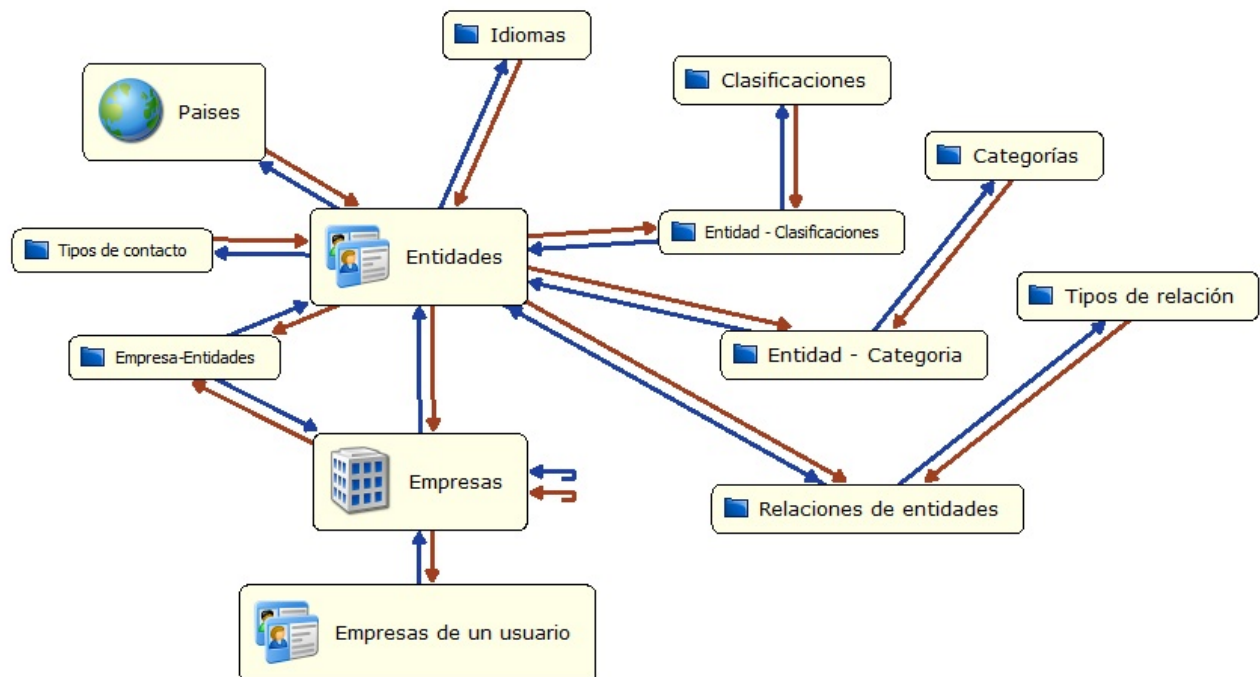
Idiomas

Clasificaciones

Paises

Categorías

Entidad - Clasificaciones

Tipos de contacto

Entidades

Tipos de relación

Empresa-Entidades

Entidad - Categoria

Empresas

Relaciones de entidades

Empresas de un usuario